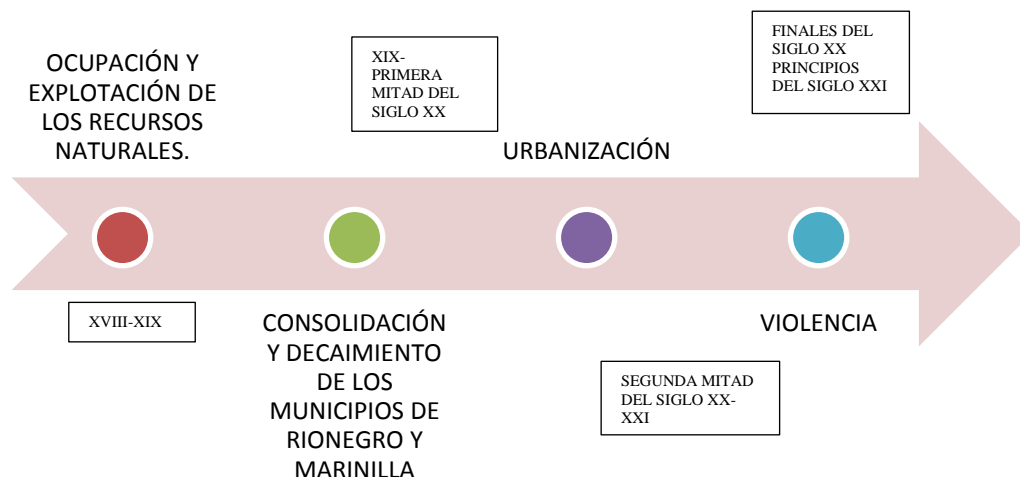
OCUPACIÓN Y EXPLOTACIÓN DE LOS RECURSOS NATURALES.

XIX-PRIMERA MITAD DEL SIGLO XX

URBANIZACIÓN

FINALES DEL SIGLO XX PRINCIPIOS DEL SIGLO XXI

XVIII-XIX

CONSOLIDACIÓN Y DECAIMIENTO DE LOS MUNICIPIOS DE RIONEGRO Y MARINILLA

SEGUNDA MITAD DEL SIGLO XX-XXI

VIOLENCIA